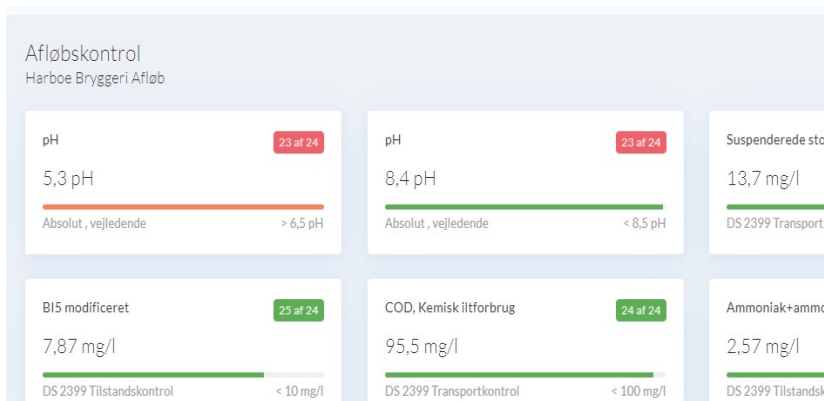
Afløbskontrol
Harboe Bryggeri Afløb

pH
23 af 24
5,3 pH
Absolut , vejledende
> 6,5 pH

pH
23 af 24
8,4 pH
Absolut , vejledende
< 8,5 pH

Suspenderede sto
13,7 mg/l
DS 2399 Transport

BI5 modificeret
25 af 24
7,87 mg/l
DS 2399 Tilstandskontrol
< 10 mg/l

COD, Kemisk iltforbrug
24 af 24
95,5 mg/l
DS 2399 Transportkontrol
< 100 mg/l

Ammoniak+ammo
2,57 mg/l
DS 2399 Tilstandsk